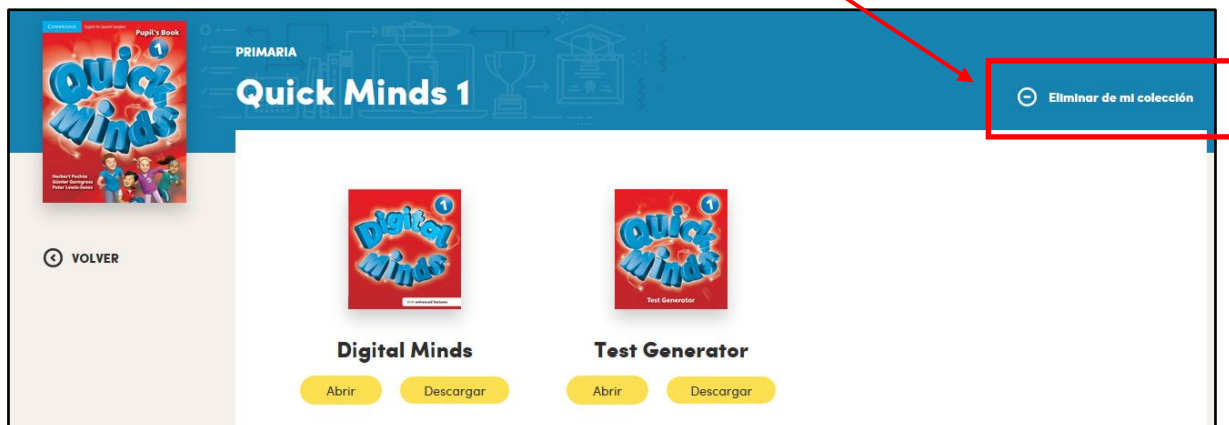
CAMBRIDGE
English for Spanish Speakers
Pupil's Book
1
Quick Minds
Herbert Puchta
Günter Gerngross
Peter Lewis-Jones

PRIMARIA
Quick Minds 1

Eliminar de mi colección

VOLVER

1
Digital Minds
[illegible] enhanced features

1
Quick Minds
Test Generator

Digital Minds
Abrir
Descargar

Test Generator
Abrir
Descargar